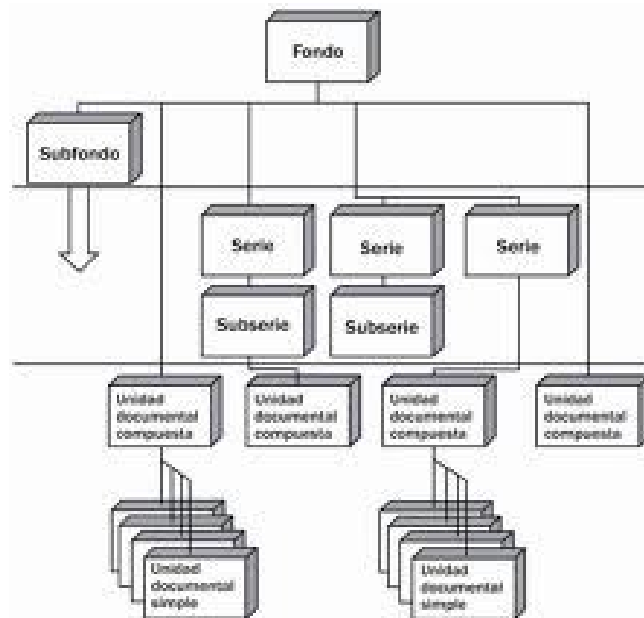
Fondo

Subfondo

Serie

Serie

Serie

Subserie

Subserie

Unidad documental compuesta

Unidad documental compuesta

Unidad documental compuesta

Unidad documental compuesta

Unidad documental simple

Unidad documental simple